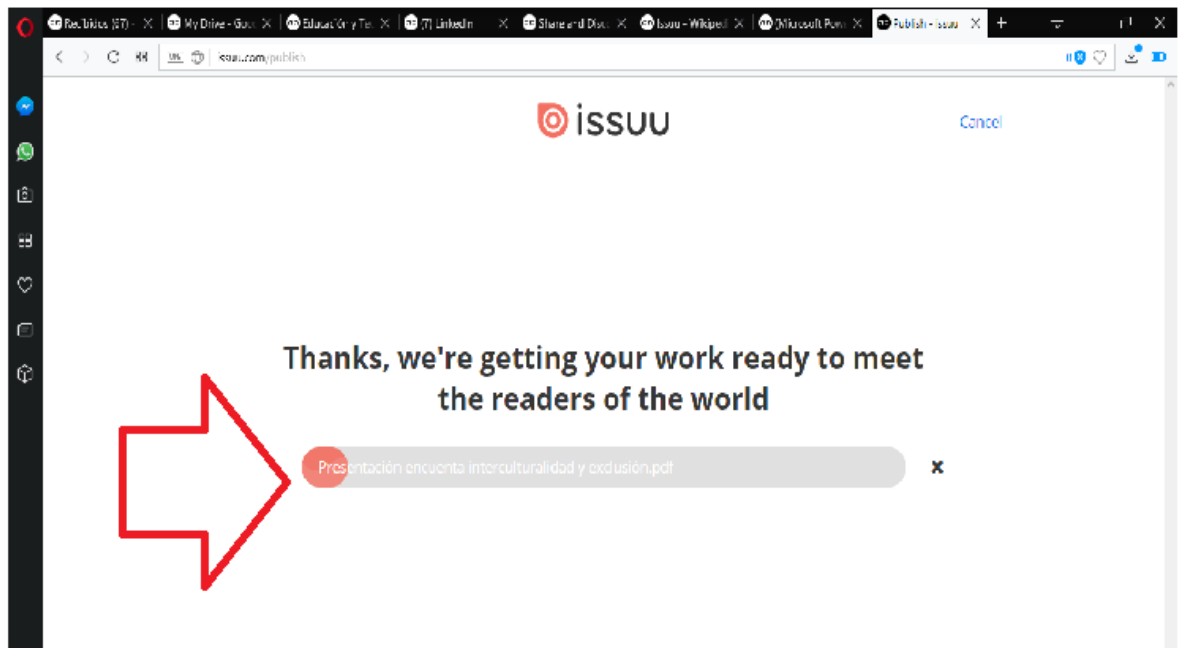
Recibidos (67) - | My Drive - Goo | Educación y Te | (7) LinkedIn | Share and Disc | Issuu - Wikipedi | (Microsoft Pow | Publish - issuu

issuu.com/publish

issuu

Cancel

Thanks, we're getting your work ready to meet the readers of the world

Presentación encuenta interculturalidad y exclusión.pdf

×